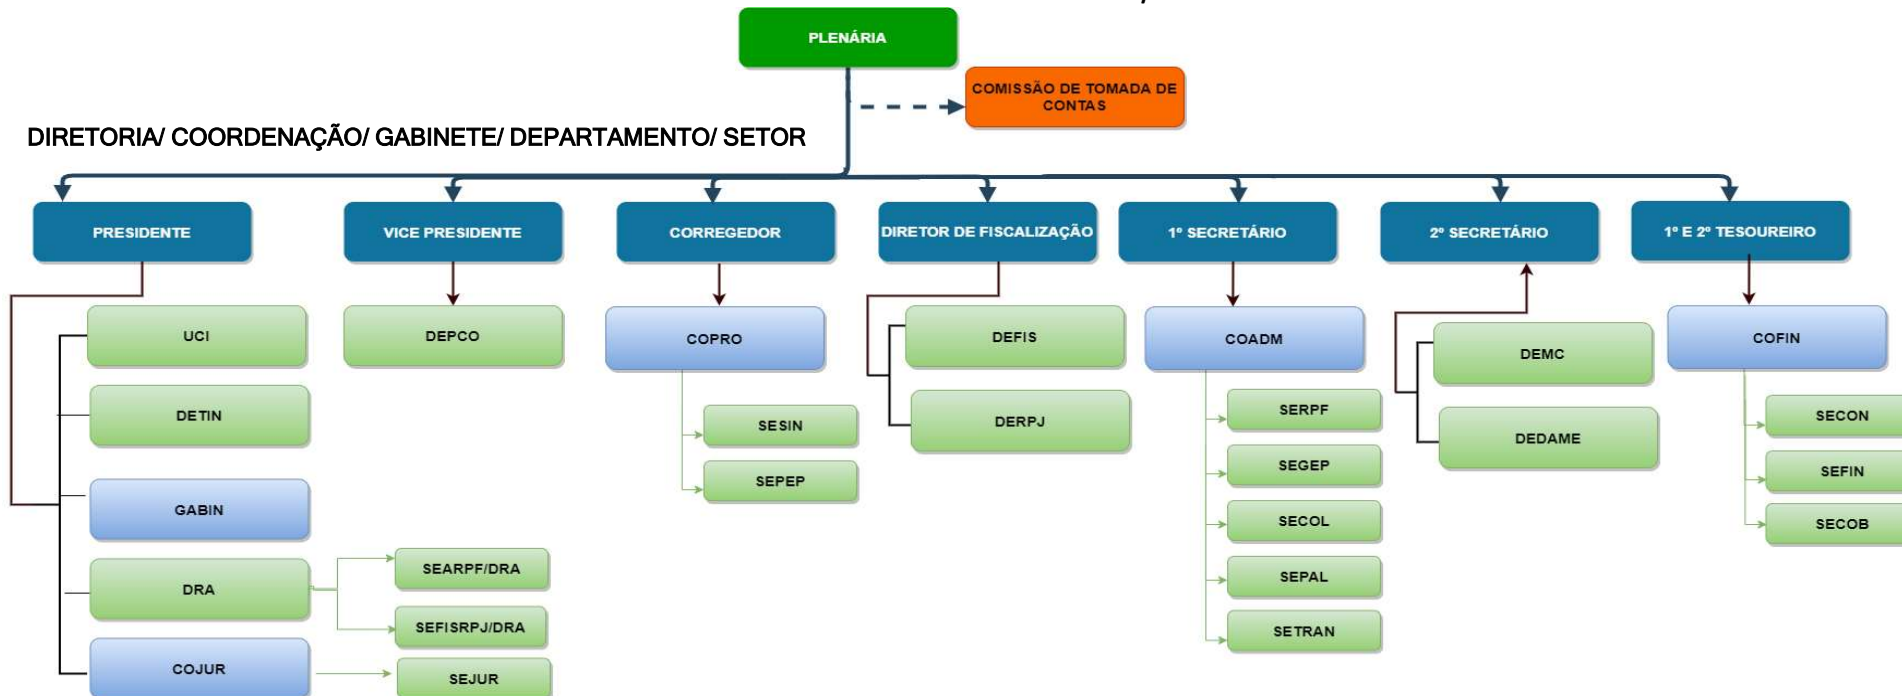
PLENÁRIA

COMISSÃO DE TOMADA DE CONTAS

DIRETORIA/ COORDENAÇÃO/ GABINETE/ DEPARTAMENTO/ SETOR

PRESIDENTE

VICE PRESIDENTE

CORREGEDOR

DIRETOR DE FISCALIZAÇÃO

1° SECRETÁRIO

2° SECRETÁRIO

1° E 2° TESOUREIRO

UCI

DETIN

GABIN

DRA

SEARPF/DRA

SEFISRPJ/DRA

COJUR

SEJUR

DEPCO

COPRO

SESIN

SEPEP

DEFIS

DERPJ

COADM

SERPF

SEGEP

SECOL

SEPAL

SETRAN

DEMC

DEDAME

COFIN

SECON

SEFIN

SECOB